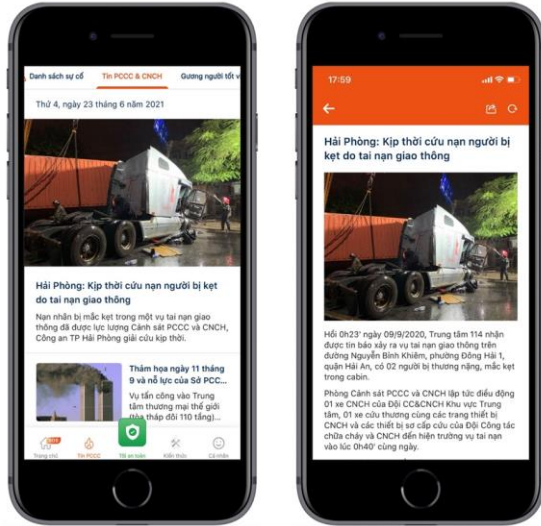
Danh sách sự cố
Tin PCCC & CNCH
Gương người tốt v

Thứ 4, ngày 23 tháng 6 năm 2021

Hải Phòng: Kịp thời cứu nạn người bị kẹt do tai nạn giao thông

Nạn nhân bị mắc kẹt trong một vụ tai nạn giao thông đã được lực lượng Cảnh sát PCCC và CNCH, Công an TP Hải Phòng giải cứu kịp thời.

Thảm họa ngày 11 tháng 9 và nỗ lực của Sở PCCC...

Vụ tấn công vào Trung tâm thương mại thế giới (tòa tháp đôi 110 tầng)...

Trang chủ
Tin PCCC
Trợ giúp
Kiến thức
Cá nhân

17:59

Hải Phòng: Kịp thời cứu nạn người bị kẹt do tai nạn giao thông

Hồi 0h23' ngày 09/9/2020, Trung tâm 114 nhận được tin báo xảy ra vụ tai nạn giao thông trên đường Nguyễn Bỉnh Khiêm, phường Đông Hải 1, quận Hải An, có 02 người bị thương nặng, mắc kẹt trong cabin.

Phòng Cảnh sát PCCC và CNCH lập tức điều động 01 xe CNCH của Đội CC&CNCH Khu vực Trung tâm, 01 xe cứu thương cùng các trang thiết bị CNCH và các thiết bị sơ cấp cứu của Đội Công tác chữa cháy và CNCH đến hiện trường vụ tai nạn vào lúc 0h40' cùng ngày.